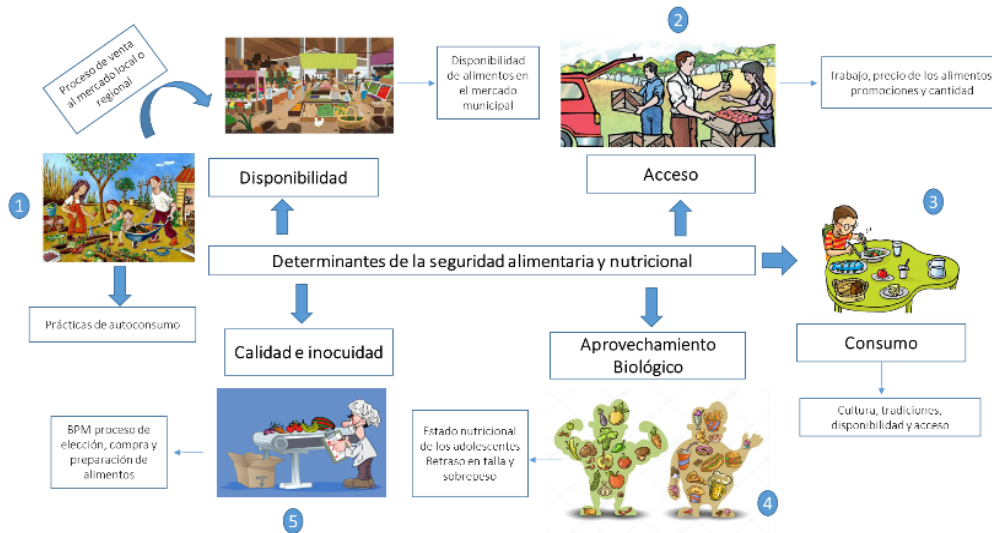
Proceso de venta al mercado local o regional

Disponibilidad de alimentos en el mercado municipal

2

Trabajo, precio de los alimentos promociones y cantidad

1

Disponibilidad

Acceso

3

Determinantes de la seguridad alimentaria y nutricional

Prácticas de autoconsumo

Calidad e inocuidad

Aprovechamiento Biológico

Consumo

BPM proceso de elección, compra y preparación de alimentos

Estado nutricional de los adolescentes Retraso en talla y sobrepeso

Cultura, tradiciones, disponibilidad y acceso

5

4